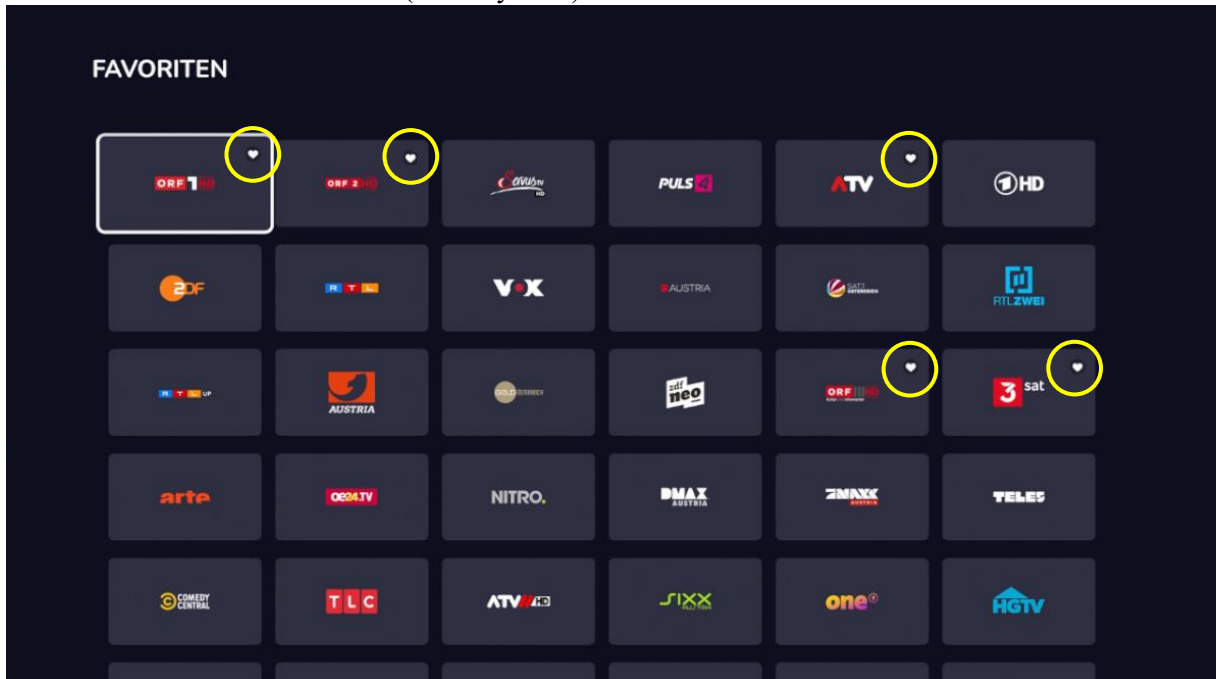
FAVORITEN

ORF 1 HD
ORF 2 HD
ServusTV HD
PULS 4
ATV
1 HD

ZDF
RTL
VOX
AUSTRIA
SAT.1 ÖSTERREICH
RTL ZWEI

RTL UP
AUSTRIA
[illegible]
zdf neo
ORF III HD
3sat

arte
oe24.TV
NITRO.
DMAX AUSTRIA
ZMAXX AUSTRIA
TELE 5

COMEDY CENTRAL
TLC
ATV II HD
SIXX
one
HGTV